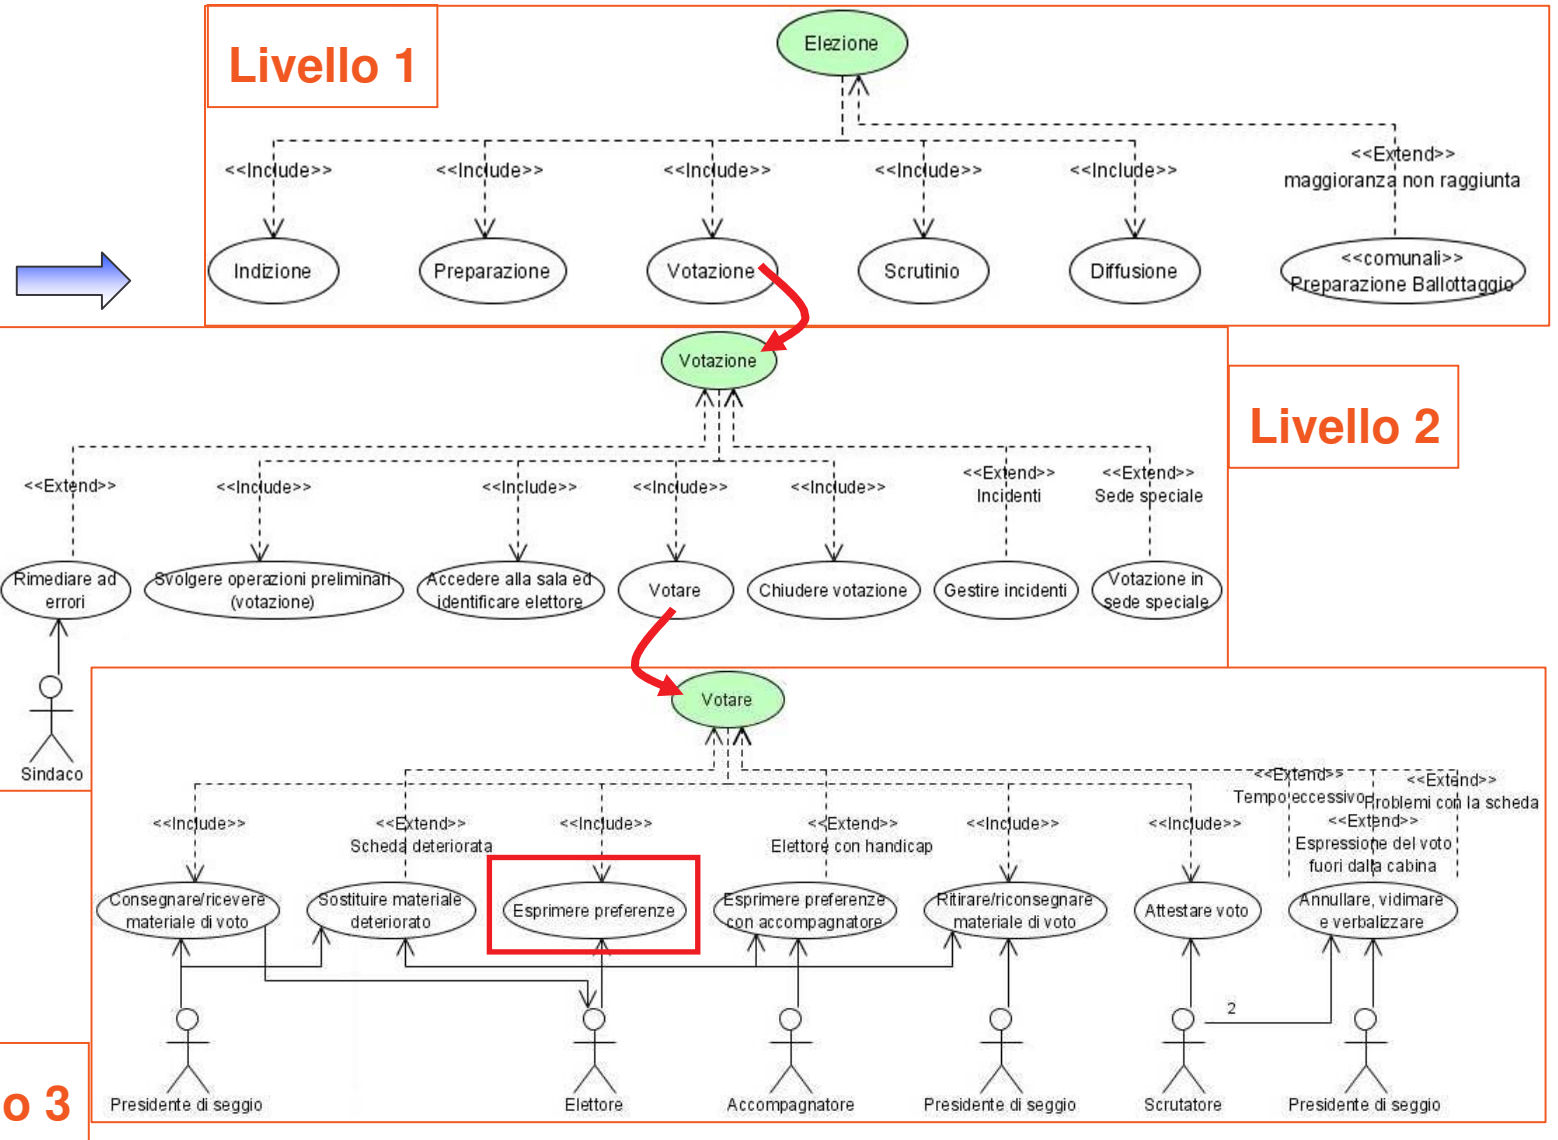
Livello 1

Elezione

<<Include>> <<Include>> <<Include>> <<Include>> <<Include>>

<<Extend>>
maggioranza non raggiunta

Indizione
Preparazione
Votazione
Scrutinio
Diffusione
<<comunali>>
Preparazione Ballottaggio

Votazione

Livello 2

<<Extend>>
<<Include>>
<<Include>>
<<Include>>
<<Include>>
<<Extend>>
Incidenti
<<Extend>>
Sede speciale

Rimediare ad errori
Svolgere operazioni preliminari (votazione)
Accedere alla sala ed identificare elettore
Votare
Chiudere votazione
Gestire incidenti
Votazione in sede speciale

Sindaco

Votare

<<Include>>
<<Extend>>
Scheda deteriorata
<<Include>>
<<Extend>>
Elettore con handicap
<<Include>>
<<Include>>
<<Extend>>
Tempo eccessivo
<<Extend>>
Problemi con la scheda
<<Extend>>
Espressione del voto fuori dalla cabina

Consegnare/ricevere materiale di voto
Sostituire materiale deteriorato
Esprimere preferenze
Esprimere preferenze con accompagnatore
Ritirare/riconsegnare materiale di voto
Attestare voto
Annullare, vidimare e verbalizzare

2

Presidente di seggio
Elettore
Accompagnatore
Presidente di seggio
Scrutatore
Presidente di seggio

o 3